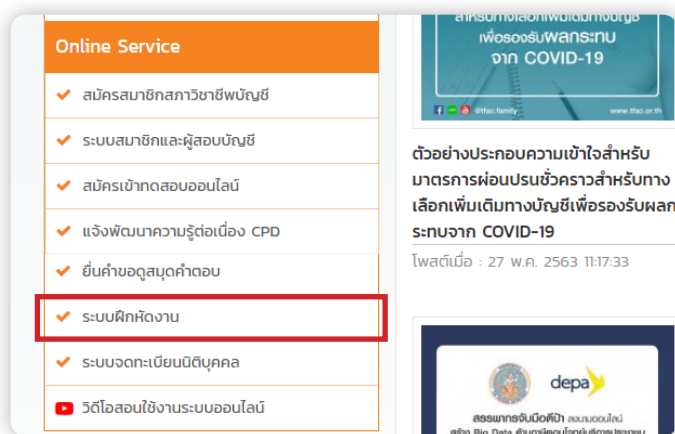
Online Service

สมัครสมาชิกสภาวิชาชีพบัญชี

ระบบสมาชิกและผู้สอบบัญชี

สมัครเข้าทดสอบออนไลน์

แจ้งพัฒนาความรู้ต่อเนื่อง CPD

ยื่นคำขอดูสมุดคำตอบ

ระบบฝึกหัดงาน

ระบบจดทะเบียนนิติบุคคล

วิดีโอสอนใช้งานระบบออนไลน์

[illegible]
เพื่อรองรับผลกระทบ
จาก COVID-19

@tfac.family www.tfac.or.th

ตัวอย่างประกอบความเข้าใจสำหรับมาตรการผ่อนปรนชั่วคราวสำหรับทางเลือกเพิ่มเติมทางบัญชีเพื่อรองรับผลกระทบจาก COVID-19

โพสต์เมื่อ : 27 พ.ค. 2563 11:17:33

depa

สรรพากรจับมือดีป้า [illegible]
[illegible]